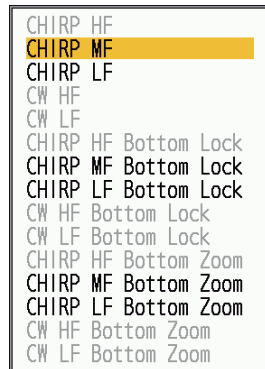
CHIRP HF
CHIRP MF
CHIRP LF
CW HF
CW LF
CHIRP HF Bottom Lock
CHIRP MF Bottom Lock
CHIRP LF Bottom Lock
CW HF Bottom Lock
CW LF Bottom Lock
CHIRP HF Bottom Zoom
CHIRP MF Bottom Zoom
CHIRP LF Bottom Zoom
CW HF Bottom Zoom
CW LF Bottom Zoom